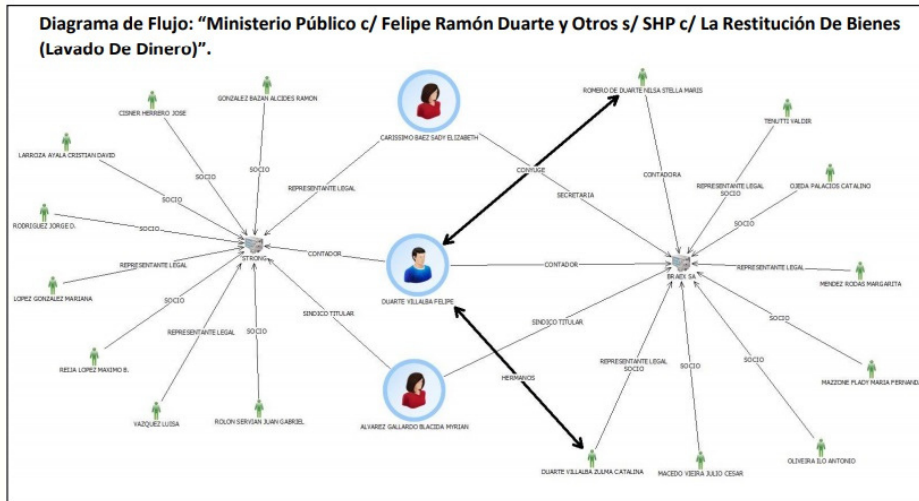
Diagrama de Flujo: "Ministerio Público c/ Felipe Ramón Duarte y Otros s/ SHP c/ La Restitución De Bienes (Lavado De Dinero)".

GONZALEZ BAZAN ALCIDES RAMON
CISNER HERRERO JOSE
LARROZA AYALA CRISTIAN DAVID
RODRIGUEZ JORGE D.
LOPEZ GONZALEZ MARIANA
REIJA LOPEZ MAXIMO B.
VAZQUEZ LUISA
ROLON SERVIAN JUAN GABRIEL
SOCIO
SOCIO
SOCIO
SOCIO
REPRESENTANTE LEGAL
SOCIO
REPRESENTANTE LEGAL
SOCIO
STRONG
REPRESENTANTE LEGAL
CARISSIMO BAEZ SADY ELIZABETH
CONTADOR
DUARTE VILLALBA FELIPE
SINDICO TITULAR
ALVAREZ GALLARDO BLACIDA MYRIAN
CONYUGE
SECRETARIA
CONTADOR
SINDICO TITULAR
HERMANOS
ROMERO DE DUARTE NILSA STELLA MARIS
CONTADORA
TENUTTI VALDIR
REPRESENTANTE LEGAL
SOCIO
OJEDA PALACIOS CATALINO
SOCIO
BRAEX SA
REPRESENTANTE LEGAL
MENDEZ RODAS MARGARITA
SOCIO
MAZZONE PLADY MARIA FERNANDA
SOCIO
REPRESENTANTE LEGAL
SOCIO
SOCIO
OLIVEIRA ILO ANTONIO
DUARTE VILLALBA ZULMA CATALINA
MACEDO VIEIRA JULIO CESAR